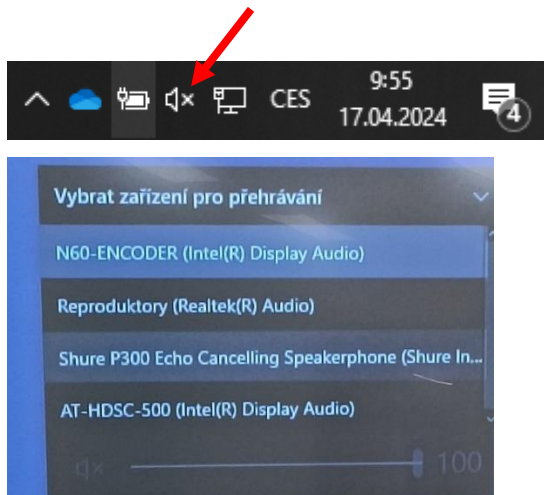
CES
9:55
17.04.2024
4

Vybrat zařízení pro přehrávání

N60-ENCODER (Intel(R) Display Audio)

Reproduktory (Realtek(R) Audio)

Shure P300 Echo Cancelling Speakerphone (Shure In...

AT-HDSC-500 (Intel(R) Display Audio)

100